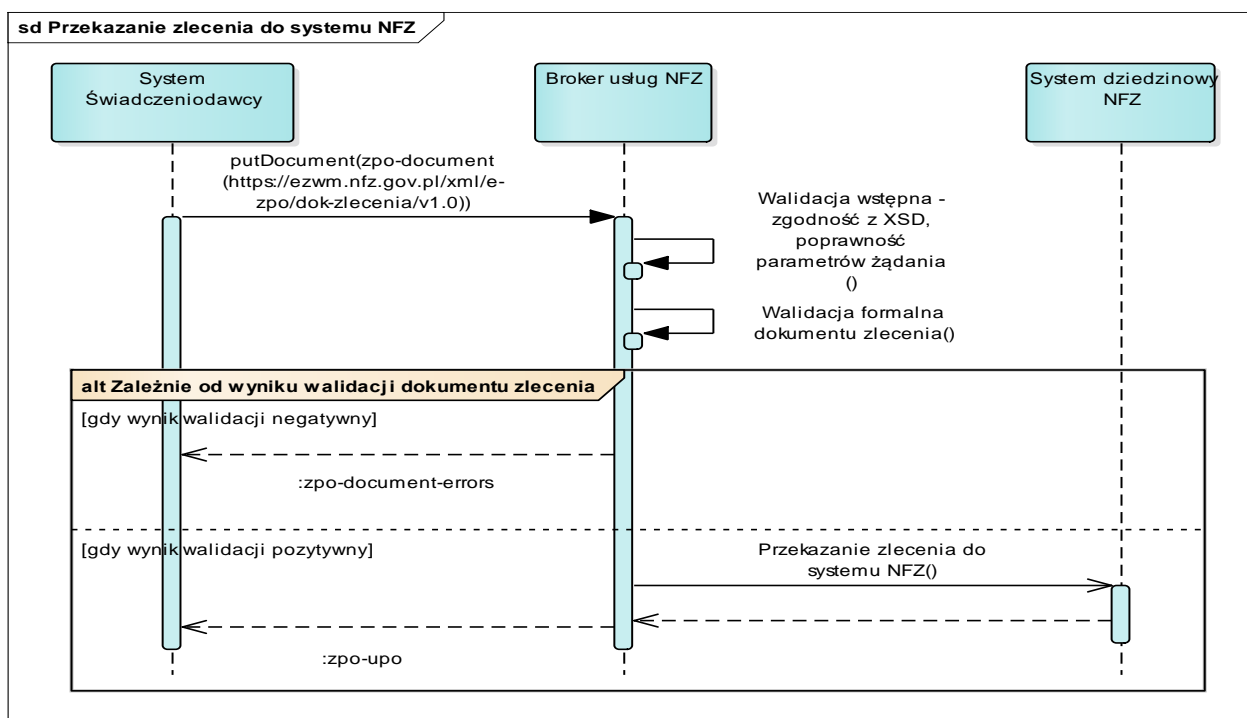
sd Przekazanie zlecenia do systemu NFZ

System Świadczeniodawcy

Broker usług NFZ

System dziedzinowy NFZ

putDocument(zpo-document (https://ezwm.nfz.gov.pl/xml/e-zpo/dok-zlecenia/v1.0))

Walidacja wstępna - zgodność z XSD, poprawność parametrów żądania ()

Walidacja formalna dokumentu zlecenia()

alt Zależnie od wyniku walidacji dokumentu zlecenia

[gdy wynik walidacji negatywny]

:zpo-document-errors

[gdy wynik walidacji pozytywny]

Przekazanie zlecenia do systemu NFZ()

:zpo-upo